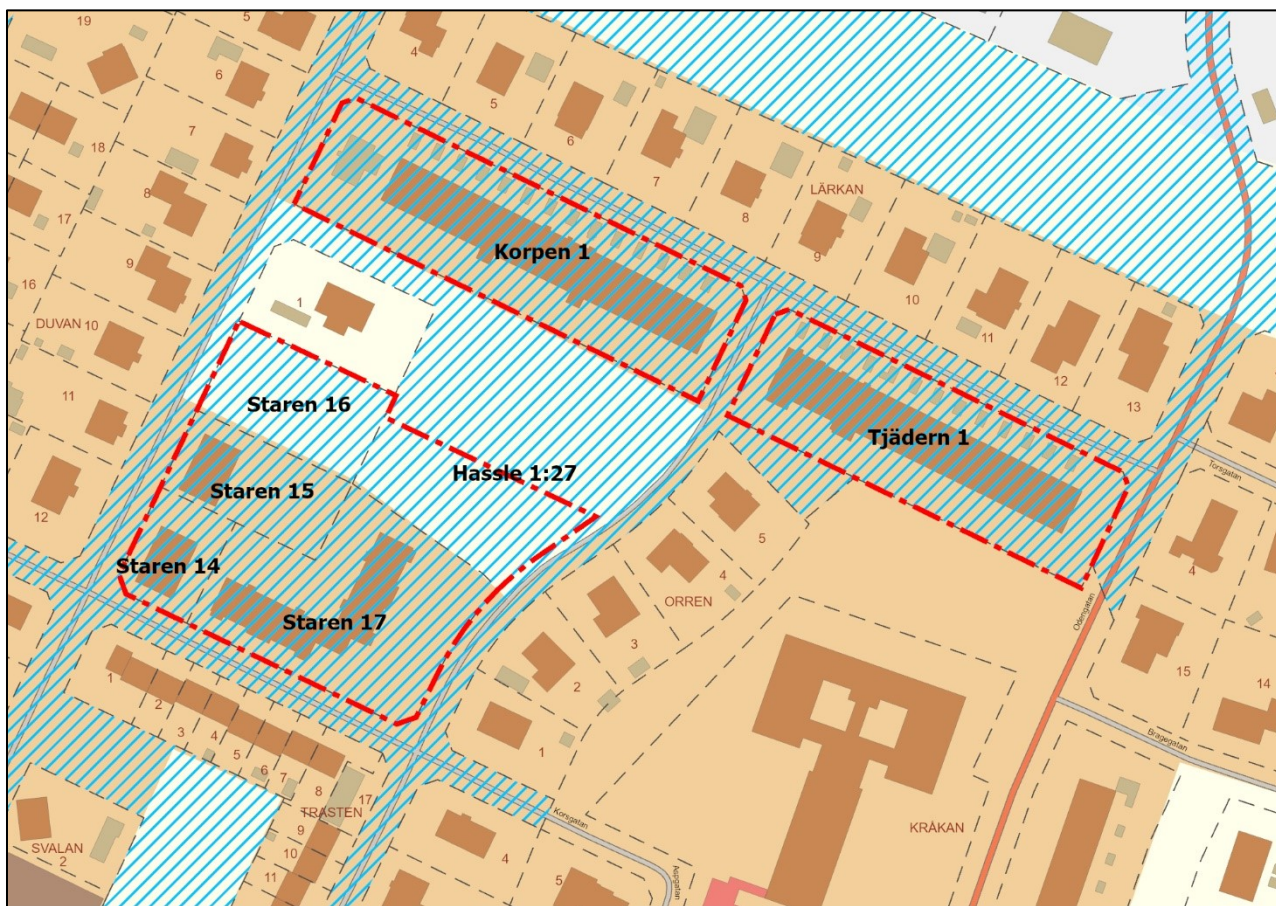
19
5
4
6
5
6
7
18
7
8
LÄRKAN
17
8
9
Korpen 1
16
9
10
1
DUVAN 10
11
11
12
Staren 16
13
Tjädern 1
Toregatan
Staren 15
Hassle 1:27
12
5
Staren 14
4
4
ORREN
Odengatan
Staren 17
3
15
14
1
2
2
3
4
5
1
Bragegatan
6
7
8
17
TRASTEN
9
Kongatan
SVALAN
10
2
11
4
5
Norrgatan
KRÅKAN